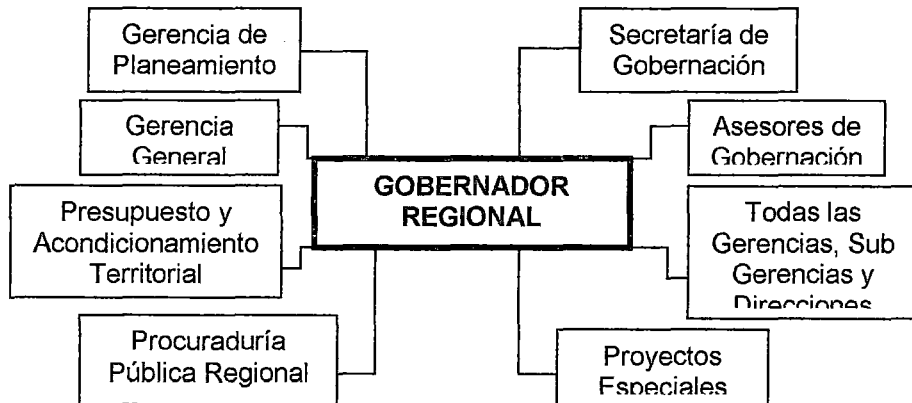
Gerencia de Planeamiento

Gerencia General

Presupuesto y Acondicionamiento Territorial

Procuraduría Pública Regional

GOBERNADOR REGIONAL

Secretaría de Gobernación

Asesores de Gobernación

Todas las Gerencias, Sub Gerencias y Direcciones

Proyectos Especiales